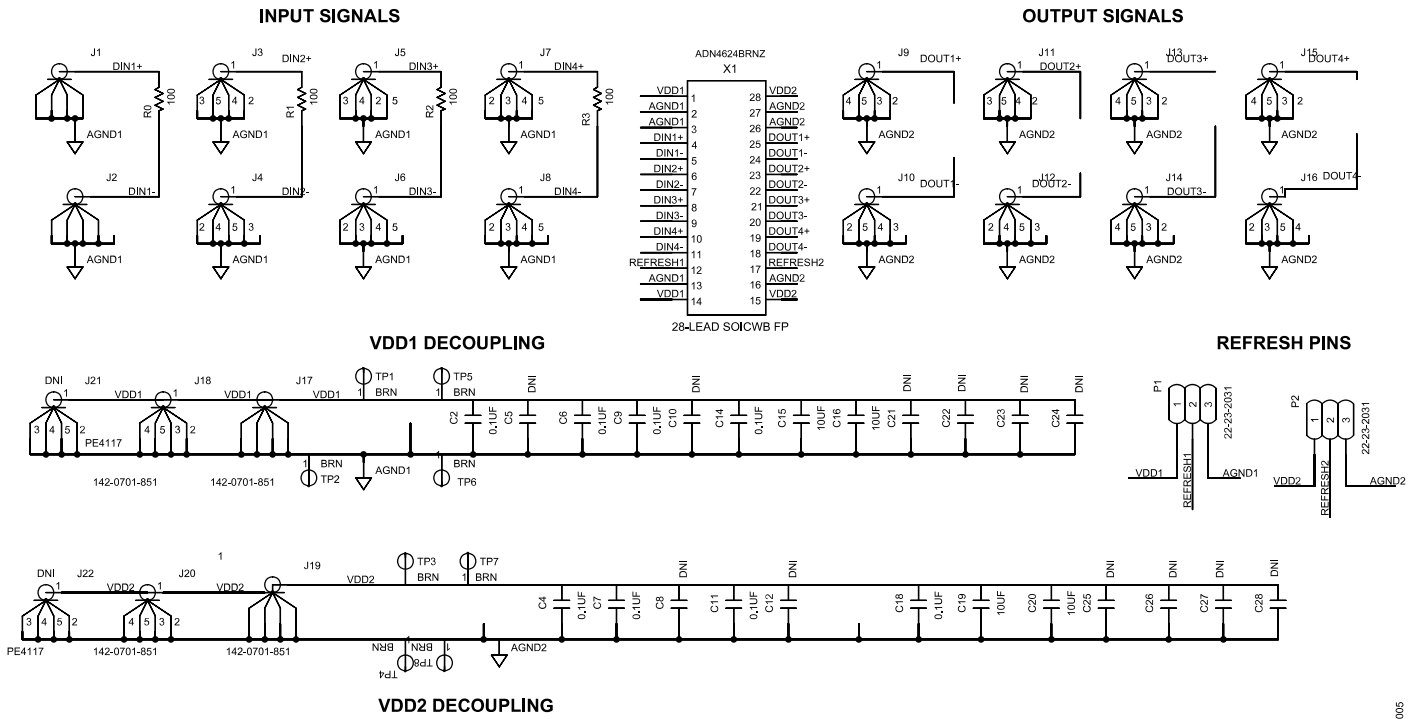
INPUT SIGNALS

OUTPUT SIGNALS

J1 DIN1+ R0 100 AGND1
J2 DIN1- AGND1
J3 1 DIN2+ 3 5 4 2 R1 100 AGND1
J4 1 DIN2- 2 4 5 3 AGND1
J5 1 DIN3+ 3 4 2 5 R2 100 AGND1
J6 1 DIN3- 2 3 4 5 AGND1
J7 1 DIN4+ 2 3 4 5 R3 100 AGND1
J8 1 DIN4- 2 3 4 5 AGND1

ADN4624BRNZ
X1

| | | | |
|---|---|---|---|
| VDD1 | 1 | 28 | VDD2 |
| AGND1 | 2 | 27 | AGND2 |
| AGND1 | 3 | 26 | AGND2 |
| DIN1+ | 4 | 25 | DOUT1+ |
| DIN1- | 5 | 24 | DOUT1- |
| DIN2+ | 6 | 23 | DOUT2+ |
| DIN2- | 7 | 22 | DOUT2- |
| DIN3+ | 8 | 21 | DOUT3+ |
| DIN3- | 9 | 20 | DOUT3- |
| DIN4+ | 10 | 19 | DOUT4+ |
| DIN4- | 11 | 18 | DOUT4- |
| REFRESH1 | 12 | 17 | REFRESH2 |
| AGND1 | 13 | 16 | AGND2 |
| VDD1 | 14 | 15 | VDD2 |

28-LEAD SOICWB FP

J9 1 DOUT1+ 4 5 3 2 AGND2
J10 1 DOUT1- 2 5 4 3 AGND2
J11 1 DOUT2+ 3 5 4 2 AGND2
J12 1 DOUT2- 2 4 5 3 AGND2
J13 1 DOUT3+ 4 5 3 2 AGND2
J14 1 DOUT3- 4 5 3 2 AGND2
J15 1 DOUT4+ 4 5 3 2 AGND2
J16 1 DOUT4- 2 3 5 4 AGND2

VDD1 DECOUPLING

REFRESH PINS

DNI J21 1 VDD1 J18 VDD1 J17 VDD1 3 4 5 2 4 5 3 2 PE4117 142-0701-851 142-0701-851
TP1 1 BRN TP5 1 BRN 1 BRN TP2 AGND1 BRN TP6
C2 0.1UF C5 DNI C6 0.1UF C9 0.1UF C10 DNI C14 0.1UF C15 10UF C16 10UF C21 DNI C22 DNI C23 DNI C24 DNI

P1 1 2 3 22-23-2031 VDD1 REFRESH1 AGND1
P2 1 2 3 22-23-2031 VDD2 REFRESH2 AGND2

1
DNI J22 1 VDD2 J20 VDD2 J19 VDD2 3 4 5 2 4 5 3 2 PE4117 142-0701-851 142-0701-851
TP3 BRN TP7 1 BRN BRN 1 TP8 TP4 AGND2
C4 0.1UF C7 0.1UF C8 DNI C11 0.1UF C12 DNI C18 0.1UF C19 10UF C20 10UF C25 DNI C26 DNI C27 DNI C28 DNI

VDD2 DECOUPLING

005